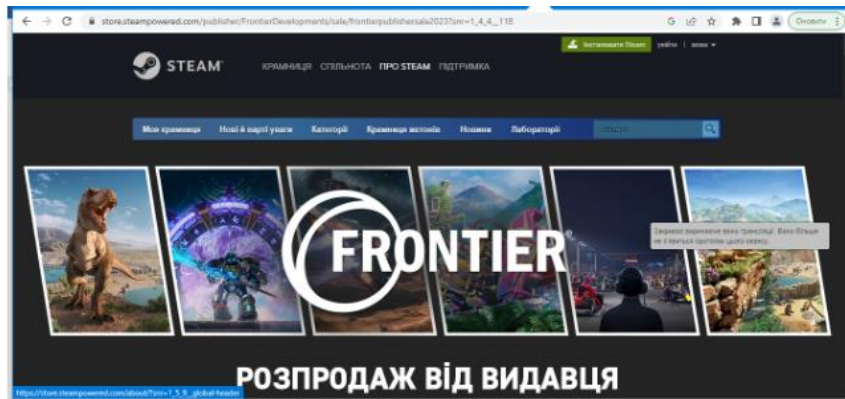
store.steampowered.com/publisher/FrontierDevelopments/sale/frontierpublishersale2023?snr=1_4_4__118

Оновити

Встановити Steam увійти | мова

STEAM

КРАМНИЦЯ СПІЛЬНОТА ПРО STEAM ПІДТРИМКА

Моя крамниця Нові й варті уваги Категорії Крамниця жетонів Новини Лабораторії

пошук

FRONTIER

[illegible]

РОЗПРОДАЖ ВІД ВИДАВЦЯ

https://store.steampowered.com/about/?snr=1_5_9__global-header